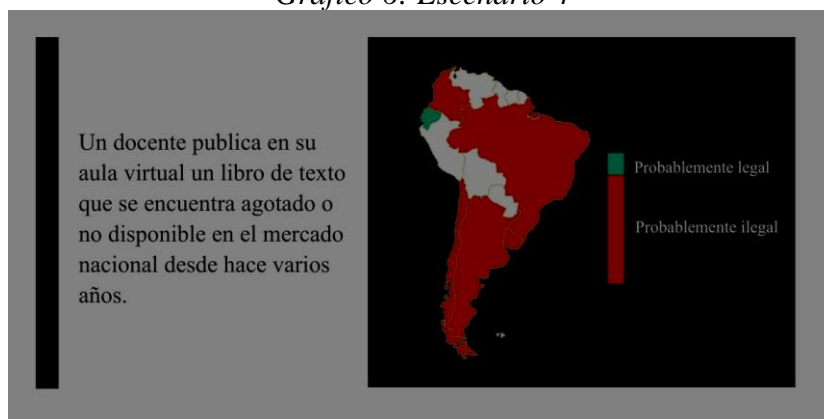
Gráfico 6: Escenario 4

Un docente publica en su aula virtual un libro de texto que se encuentra agotado o no disponible en el mercado nacional desde hace varios años.

Probablemente legal

Probablemente ilegal